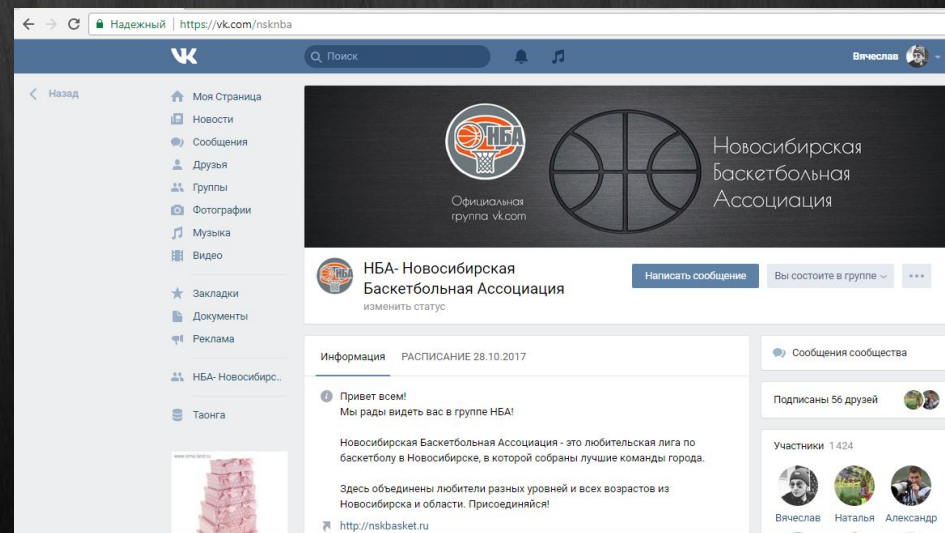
Надежный | https://vk.com/nsknba

Поиск

Вячеслав

Назад

Моя Страница
Новости
Сообщения
Друзья
Группы
Фотографии
Музыка
Видео

Закладки
Документы
Реклама

НБА- Новосибирск..

Таонга

www.sima-land.ru

НБА

Официальная группа vk.com

Новосибирская Баскетбольная Ассоциация

НБА- Новосибирская Баскетбольная Ассоциация
изменить статус

Написать сообщение

Вы состоите в группе

Информация

РАСПИСАНИЕ 28.10.2017

Привет всем!
Мы рады видеть вас в группе НБА!

Новосибирская Баскетбольная Ассоциация - это любительская лига по баскетболу в Новосибирске, в которой собраны лучшие команды города.

Здесь объединены любители разных уровней и всех возрастов из Новосибирска и области. Присоединяйся!

http://nskbasket.ru

Сообщения сообщества

Подписаны 56 друзей

Участники 1 424

Вячеслав

Наталья

Александр